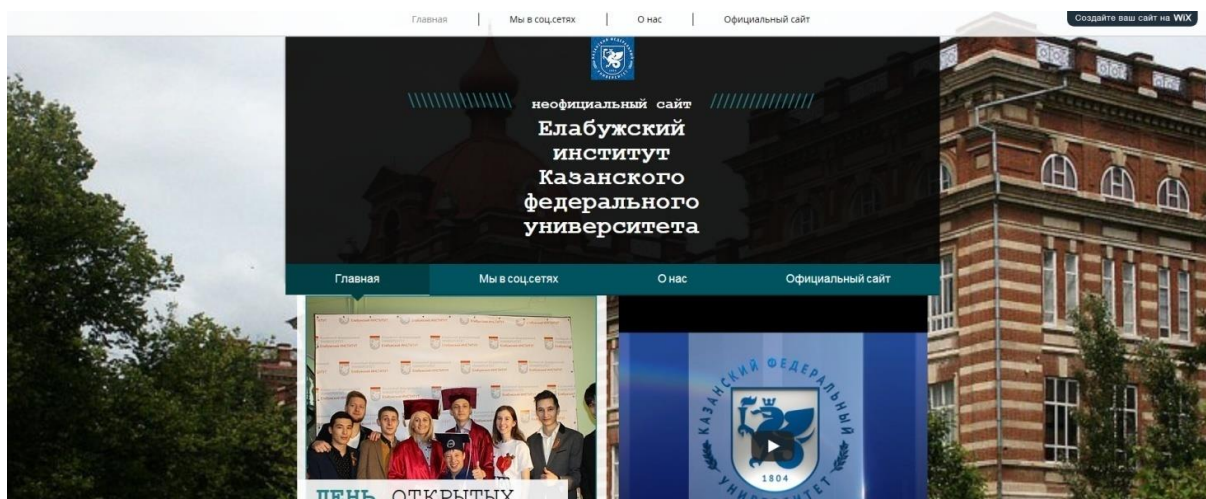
Главная | Мы в соц.сетях | О нас | Официальный сайт

Создайте ваш сайт на WiX

\\\\\\\\\\\\\ неофициальный сайт //////////////

Елабужский институт Казанского федерального университета

Главная
Мы в соц.сетях
О нас
Официальный сайт

ДЕНЬ ОТКРЫТЫХ

КАЗАНСКИЙ ФЕДЕРАЛЬНЫЙ УНИВЕРСИТЕТ
1804